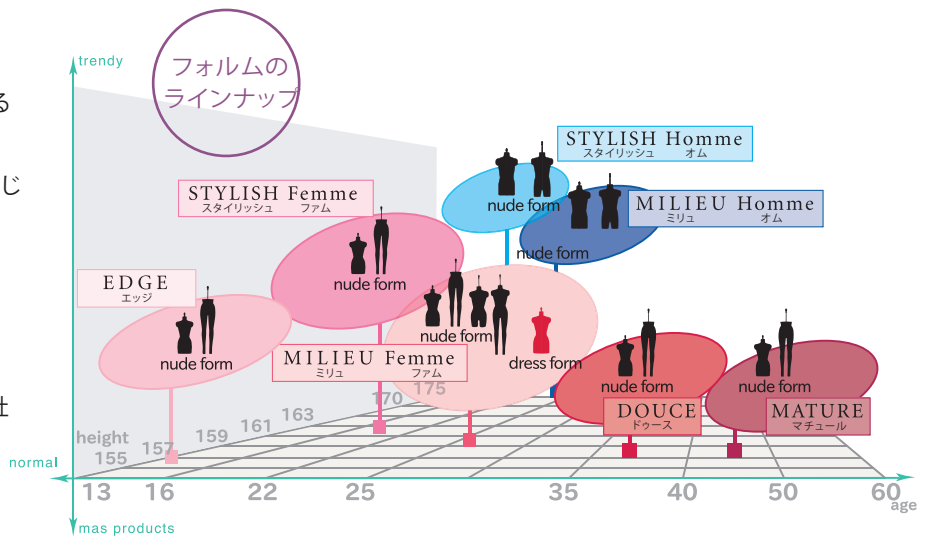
る

じ

は

trendy

フォルムの
ラインナップ

STYLISH Homme
スタイリッシュ オム

STYLISH Femme
スタイリッシュ ファム

nude form

MILIEU Homme
ミリュ オム

nude form

EDGE
エッジ

nude form

nude form

nude form

dress form

MILIEU Femme
ミリュ ファム

nude form

nude form

DOUCE
ドゥース

MATURE
マチュール

height
155
157
159
161
163
170
175

normal

13 16 22 25 35 40 50 60
age

mas products